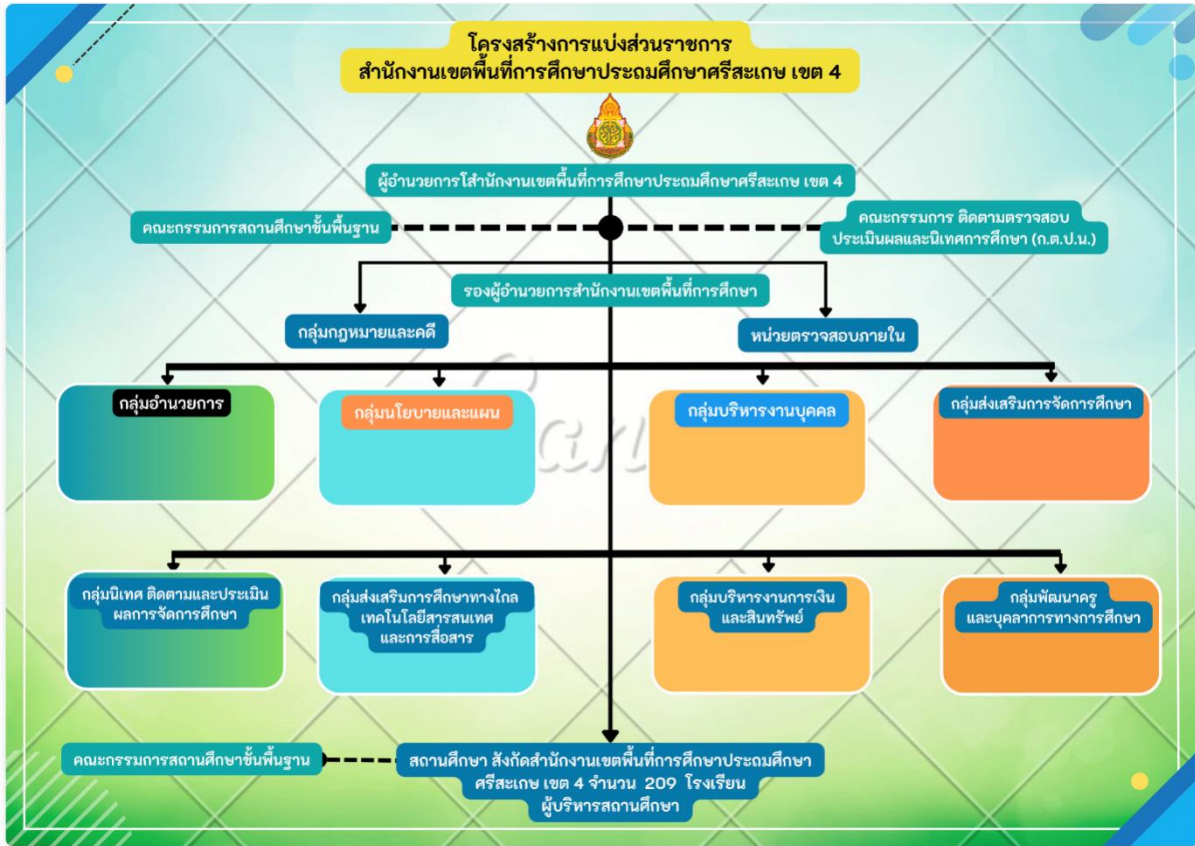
โครงสร้างการแบ่งส่วนราชการ
สำนักงานเขตพื้นที่การศึกษาประถมศึกษาศรีสะเกษ เขต 4

ผู้อำนวยการโสำนักงานเขตพื้นที่การศึกษาประถมศึกษาศรีสะเกษ เขต 4

คณะกรรมการสถานศึกษาขั้นพื้นฐาน

คณะกรรมการ ติดตามตรวจสอบ ประเมินผลและนิเทศการศึกษา (ก.ต.ป.น.)

รองผู้อำนวยการสำนักงานเขตพื้นที่การศึกษา

กลุ่มกฎหมายและคดี

หน่วยตรวจสอบภายใน

กลุ่มอำนวยการ

กลุ่มนโยบายและแผน

กลุ่มบริหารงานบุคคล

กลุ่มส่งเสริมการจัดการศึกษา

กลุ่มนิเทศ ติดตามและประเมินผลการจัดการศึกษา

กลุ่มส่งเสริมการศึกษาทางไกล เทคโนโลยีสารสนเทศ และการสื่อสาร

กลุ่มบริหารงานการเงิน และสินทรัพย์

กลุ่มพัฒนาครู และบุคลากรทางการศึกษา

คณะกรรมการสถานศึกษาขั้นพื้นฐาน

สถานศึกษา สังกัดสำนักงานเขตพื้นที่การศึกษาประถมศึกษา ศรีสะเกษ เขต 4 จำนวน 209 โรงเรียน ผู้บริหารสถานศึกษา